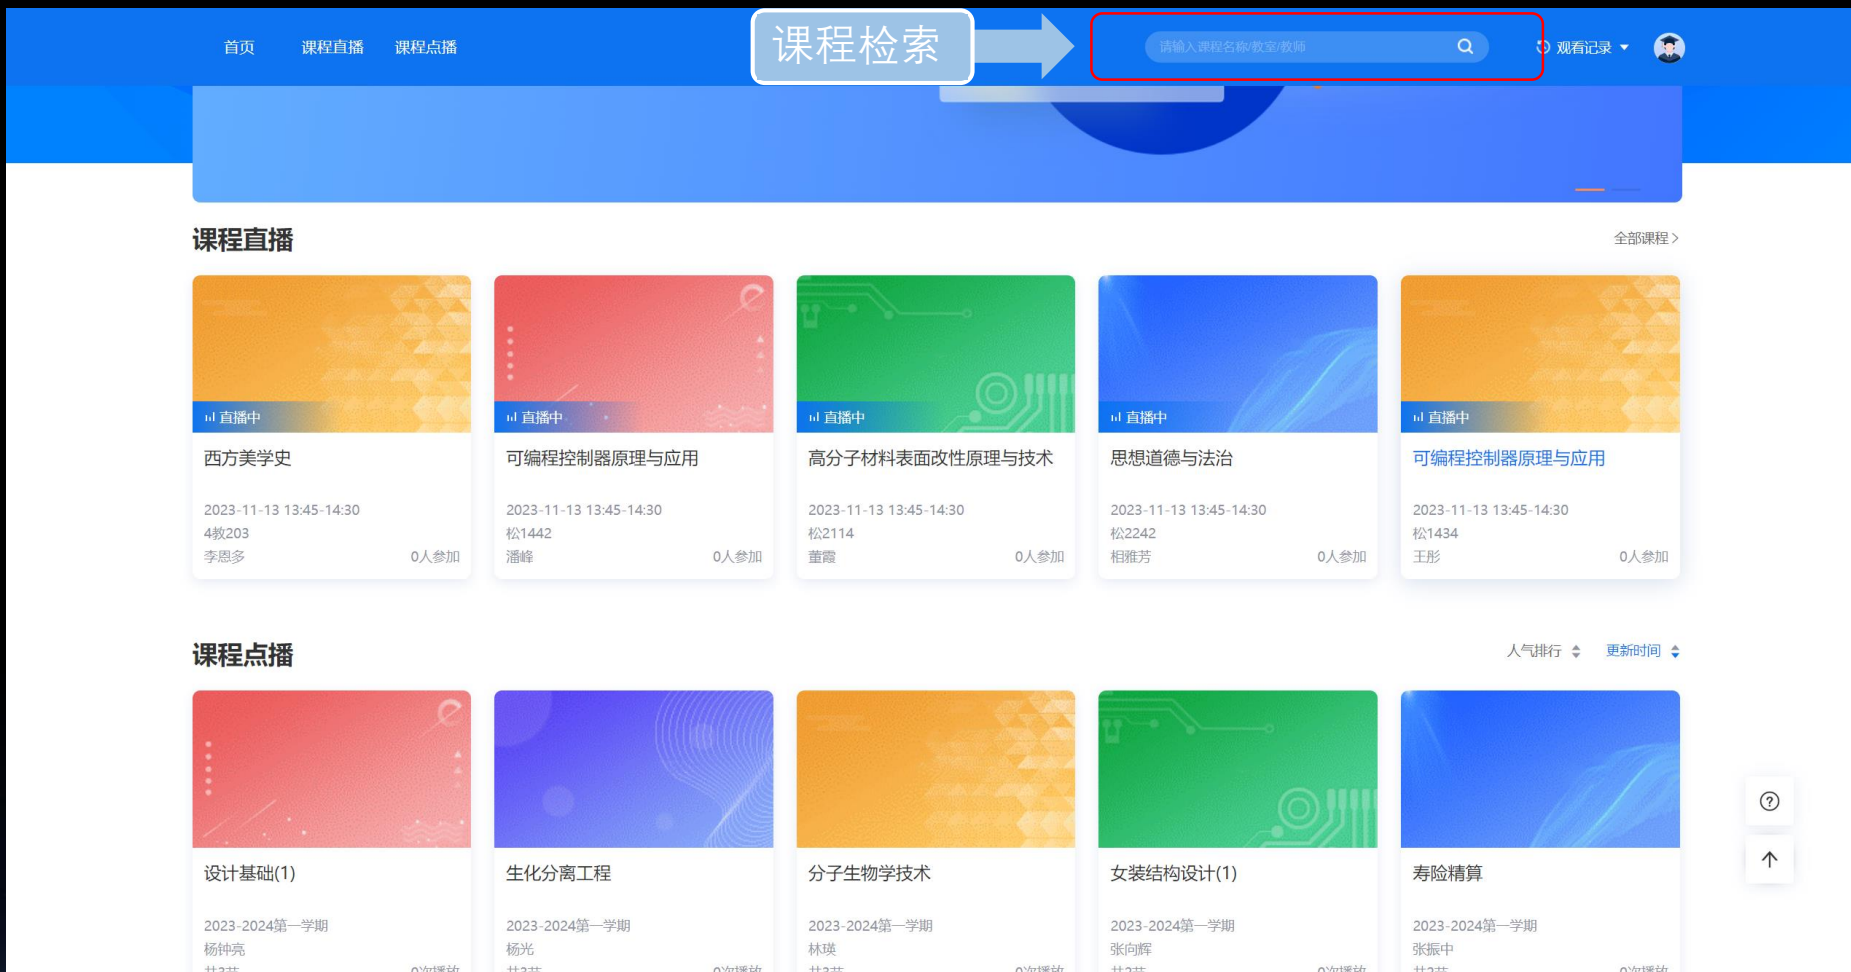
首页 课程直播 课程点播

课程检索

请输入课程名称/教室/教师

观看记录

课程直播

全部课程 >

直播中
西方美学史
2023-11-13 13:45-14:30
4教203
李恩多 0人参加

直播中
可编程控制器原理与应用
2023-11-13 13:45-14:30
松1442
潘峰 0人参加

直播中
高分子材料表面改性原理与技术
2023-11-13 13:45-14:30
松2114
董霞 0人参加

直播中
思想道德与法治
2023-11-13 13:45-14:30
松2242
相雅芳 0人参加

直播中
可编程控制器原理与应用
2023-11-13 13:45-14:30
松1434
王彤 0人参加

课程点播

人气排行 更新时间

设计基础(1)
2023-2024第一学期
杨钟亮
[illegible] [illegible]

生化分离工程
2023-2024第一学期
杨光
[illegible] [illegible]

分子生物学技术
2023-2024第一学期
林瑛
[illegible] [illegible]

女装结构设计(1)
2023-2024第一学期
张向辉
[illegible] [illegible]

寿险精算
2023-2024第一学期
张振中
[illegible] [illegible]